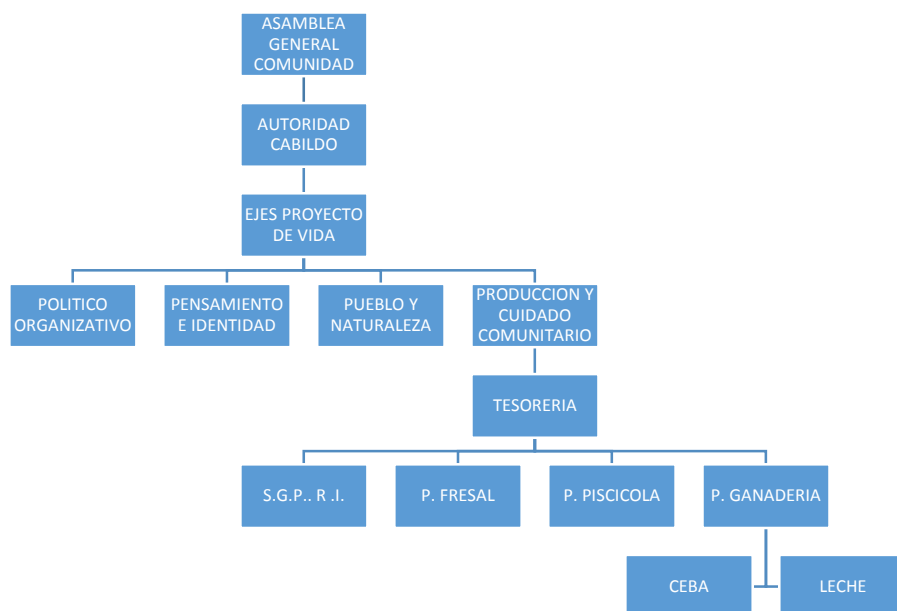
ASAMBLEA GENERAL COMUNIDAD

AUTORIDAD CABILDO

EJES PROYECTO DE VIDA

POLITICO ORGANIZATIVO

PENSAMIENTO E IDENTIDAD

PUEBLO Y NATURALEZA

PRODUCCION Y CUIDADO COMUNITARIO

TESORERIA

S.G.P.. R .I.

P. FRESAL

P. PISCICOLA

P. GANADERIA

CEBA

LECHE